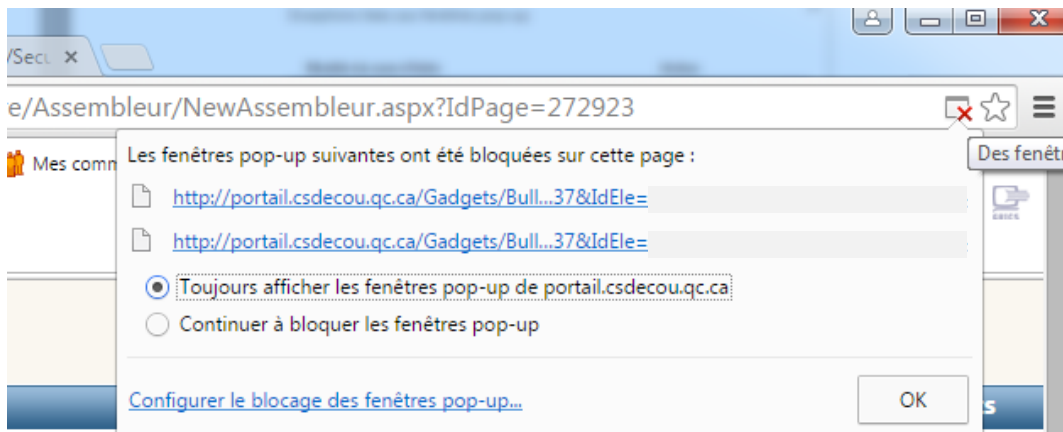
/Secu ×

e/Assembleur/NewAssembleur.aspx?IdPage=272923

Mes comm

Des fenêtr

Les fenêtres pop-up suivantes ont été bloquées sur cette page :

http://portail.csdecou.qc.ca/Gadgets/Bull...37&IdEle=

http://portail.csdecou.qc.ca/Gadgets/Bull...37&IdEle=

Toujours afficher les fenêtres pop-up de portail.csdecou.qc.ca

Continuer à bloquer les fenêtres pop-up

Configurer le blocage des fenêtres pop-up...

OK